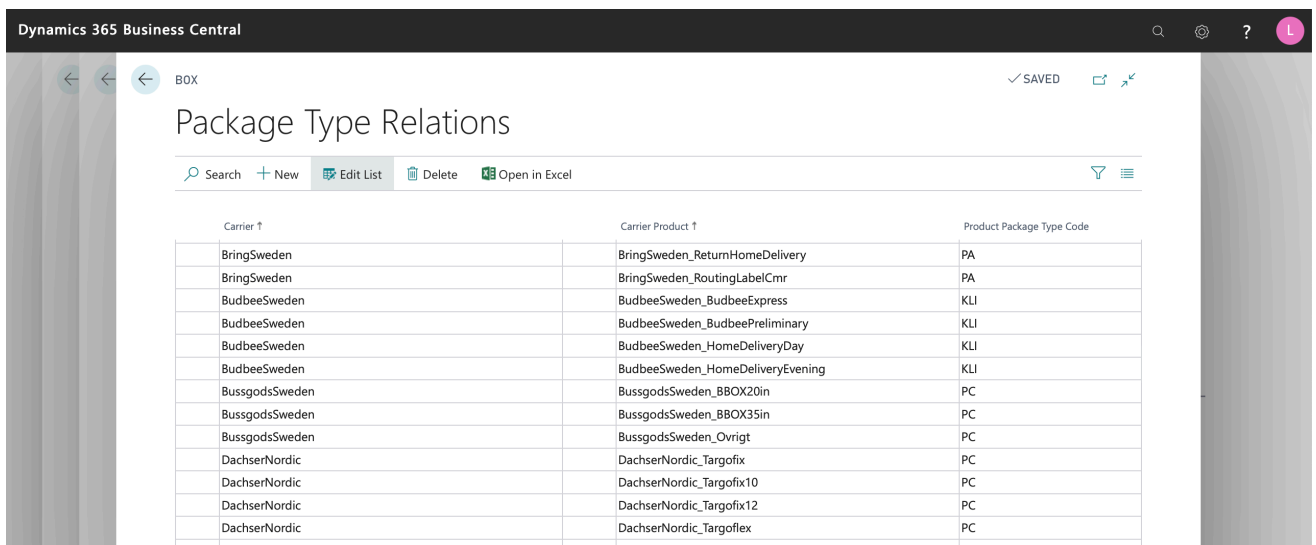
Dynamics 365 Business Central

L

BOX

✓SAVED

Package Type Relations

Search + New Edit List Delete Open in Excel

| Carrier ↑ | Carrier Product ↑ | Product Package Type Code |
|---|---|---|
| BringSweden | BringSweden_ReturnHomeDelivery | PA |
| BringSweden | BringSweden_RoutingLabelCmr | PA |
| BudbeeSweden | BudbeeSweden_BudbeeExpress | KLI |
| BudbeeSweden | BudbeeSweden_BudbeePreliminary | KLI |
| BudbeeSweden | BudbeeSweden_HomeDeliveryDay | KLI |
| BudbeeSweden | BudbeeSweden_HomeDeliveryEvening | KLI |
| BussgodsSweden | BussgodsSweden_BBOX20in | PC |
| BussgodsSweden | BussgodsSweden_BBOX35in | PC |
| BussgodsSweden | BussgodsSweden_Ovrigt | PC |
| DachserNordic | DachserNordic_Targofix | PC |
| DachserNordic | DachserNordic_Targofix10 | PC |
| DachserNordic | DachserNordic_Targofix12 | PC |
| DachserNordic | DachserNordic_Targoflex | PC |